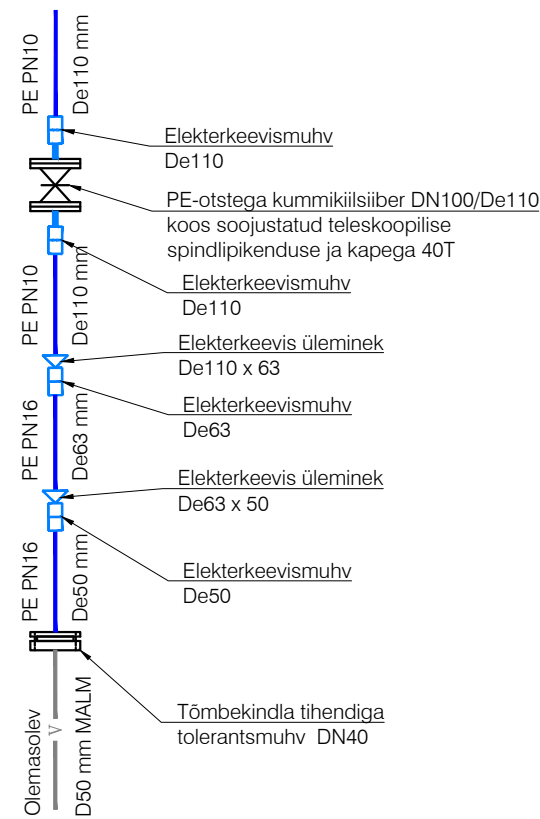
PE PN10
De110 mm

Elekterkeevismuhv
De110

PE-otstega kummikiilsiiber DN100/De110
koos soojustatud teleskoopilise
spindlipikenduse ja kapega 40T

PE PN10
De110 mm

Elekterkeevismuhv
De110

Elekterkeevis üleminek
De110 x 63

Elekterkeevismuhv
De63

PE PN16
De63 mm

Elekterkeevis üleminek
De63 x 50

PE PN16
De50 mm

Elekterkeevismuhv
De50

Olemasolev
V
D50 mm MALM

Tõmbekindla tihendiga
tolerantsmuhv DN40